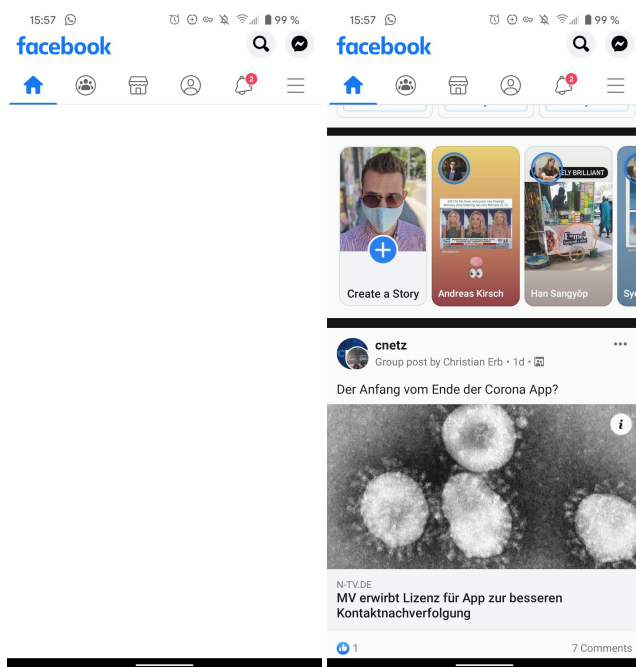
15:57 99 %

facebook

2

15:57 99 %

facebook

2

ELY BRILLIANT

Create a Story

Andreas Kirsch

Han Sangyöp

Sy

cnetz

Group post by Christian Erb · 1d ·

Der Anfang vom Ende der Corona App?

i

N-TV.DE

MV erwirbt Lizenz für App zur besseren Kontaktnachverfolgung

1

7 Comments